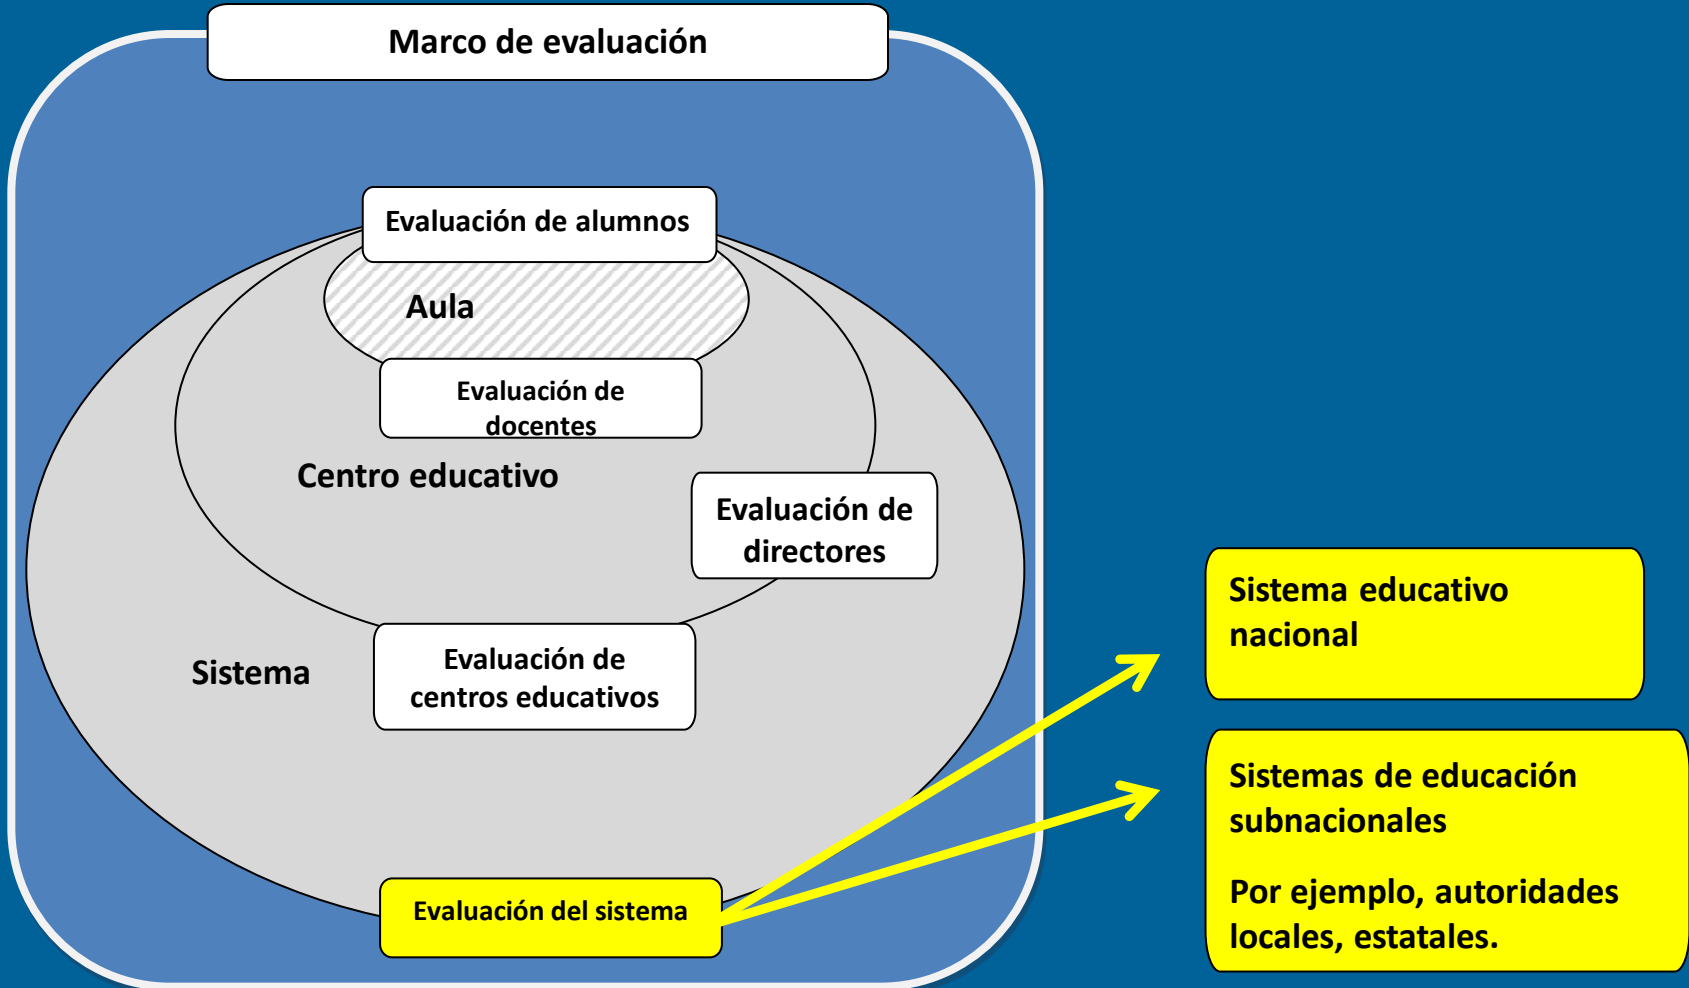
Marco de evaluación

Evaluación de alumnos

Aula

Evaluación de docentes

Centro educativo

Evaluación de directores

Sistema

Evaluación de centros educativos

Evaluación del sistema

Sistema educativo nacional

Sistemas de educación subnacionales

Por ejemplo, autoridades locales, estatales.